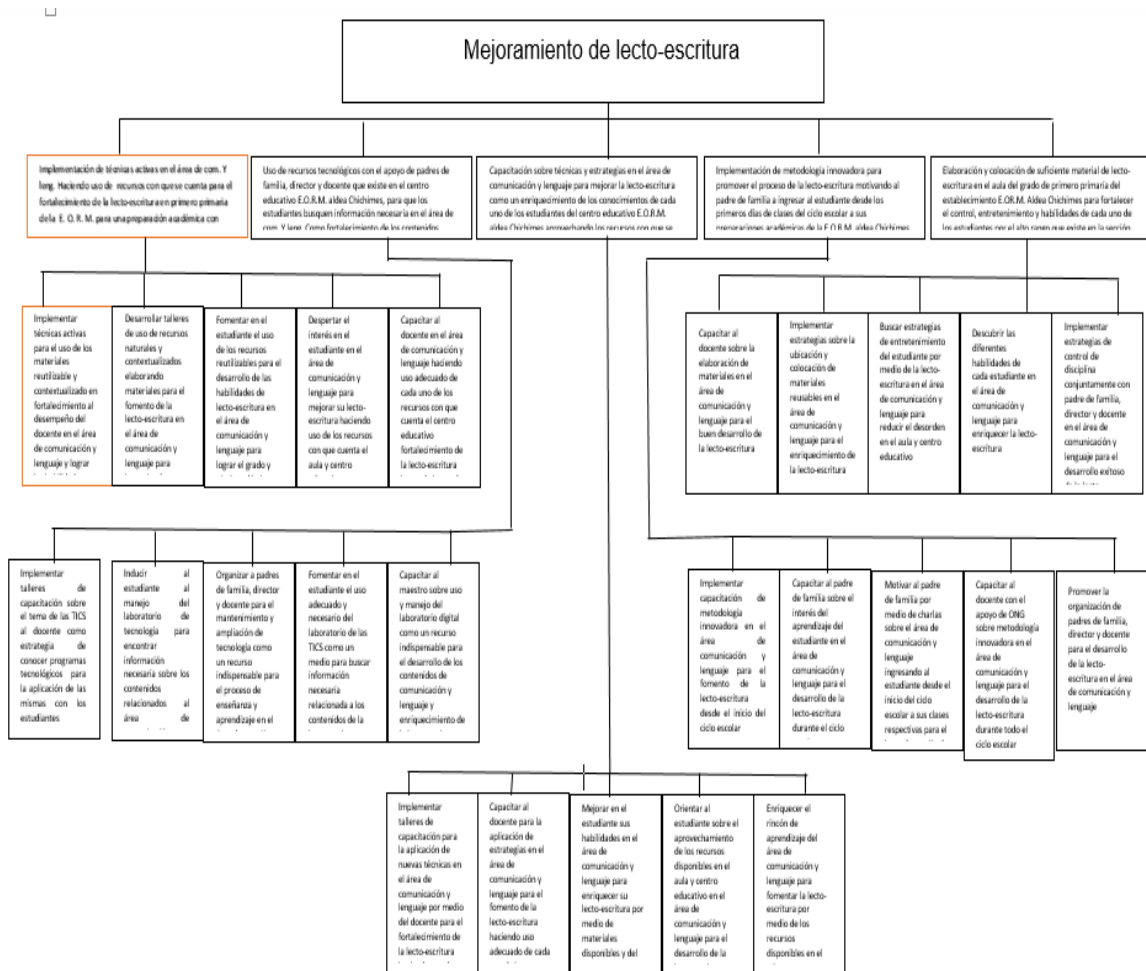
Mejoramiento de lecto-escritura

Implementación de técnicas activas en el área de com. Y leng. Haciendo uso de recursos con que se cuenta para el fortalecimiento de la lecto-escritura en primero primaria de la E. O. R. M. para una preparación académica con

Uso de recursos tecnológicos con el apoyo de padres de familia, director y docente que existe en el centro educativo E.O.R.M. aldea Chichimes, para que los estudiantes busquen información necesaria en el área de com. Y leng. Como fortalecimiento de los contenidos

Capacitación sobre técnicas y estrategias en el área de comunicación y lenguaje para mejorar la lecto-escritura como un enriquecimiento de los conocimientos de cada uno de los estudiantes del centro educativo E.O.R.M. aldea Chichimes aprovechando los recursos con que se

Implementación de metodología innovadora para promover el proceso de la lecto-escritura motivando al padre de familia a ingresar al estudiante desde los primeros días de clases del ciclo escolar a sus preparaciones académicas de la E.O.R.M. aldea Chichimes

Elaboración y colocación de suficiente material de lecto-escritura en el aula del grado de primero primaria del establecimiento E.O.R.M. Aldea Chichimes para fortalecer el control, entretenimiento y habilidades de cada uno de los estudiantes con el alto rigor que existe en la sección

Implementar técnicas activas para el uso de los materiales reutilizable y contextualizado en fortalecimiento al desempeño del docente en el área de comunicación y lenguaje y lograr

Desarrollar talleres de uso de recursos naturales y contextualizados elaborando materiales para el fomento de la lecto-escritura en el área de comunicación y lenguaje para

Fomentar en el estudiante el uso de los recursos reutilizables para el desarrollo de las habilidades de lecto-escritura en el área de comunicación y lenguaje para lograr el grado y

Despertar el interés en el estudiante en el área de comunicación y lenguaje para mejorar su lecto-escritura haciendo uso de los recursos con que cuenta el aula y centro

Capacitar al docente en el área de comunicación y lenguaje haciendo uso adecuado de cada uno de los recursos con que cuenta el centro educativo fortalecimiento de la lecto-escritura

Capacitar al docente sobre la elaboración de materiales en el área de comunicación y lenguaje para el buen desarrollo de la lecto-escritura

Implementar estrategias sobre la ubicación y colocación de materiales reusables en el área de comunicación y lenguaje para el enriquecimiento de la lecto-escritura

Buscar estrategias de entretenimiento del estudiante por medio de la lecto-escritura en el área de comunicación y lenguaje para reducir el desorden en el aula y centro educativo

Descubrir las diferentes habilidades de cada estudiante en el área de comunicación y lenguaje para enriquecer la lecto-escritura

Implementar estrategias de control de disciplina conjuntamente con padre de familia, director y docente en el área de comunicación y lenguaje para el desarrollo exitoso

Implementar talleres de capacitación sobre el tema de las TICS al docente como estrategia de conocer programas tecnológicos para la aplicación de las mismas con los estudiantes

Inducir al estudiante al manejo del laboratorio de tecnología para encontrar información necesaria sobre los contenidos relacionados al área de

Organizar a padres de familia, director y docente para el mantenimiento y ampliación de tecnología como un recurso indispensable para el proceso de enseñanza y aprendizaje en el

Fomentar en el estudiante el uso adecuado y necesario del laboratorio de las TICS como un medio para buscar información necesaria relacionada a los contenidos de la

Capacitar al maestro sobre uso y manejo del laboratorio digital como un recurso indispensable para el desarrollo de los contenidos de comunicación y lenguaje y enriquecimiento de

Implementar capacitación de metodología innovadora en el área de comunicación y lenguaje para el fomento de la lecto-escritura desde el inicio del ciclo escolar

Capacitar al padre de familia sobre el interés del aprendizaje del estudiante en el área de comunicación y lenguaje para el desarrollo de la lecto-escritura durante el ciclo

Motivar al padre de familia por medio de charlas sobre el área de comunicación y lenguaje ingresando al estudiante desde el inicio del ciclo escolar a sus clases respectivas para el

Capacitar al docente con el apoyo de ONG sobre metodología innovadora en el área de comunicación y lenguaje para el desarrollo de la lecto-escritura durante todo el ciclo escolar

Promover la organización de padres de familia, director y docente para el desarrollo de la lecto-escritura en el área de comunicación y lenguaje

Implementar talleres de capacitación para la aplicación de nuevas técnicas en el área de comunicación y lenguaje por medio del docente para el fortalecimiento de la lecto-escritura

Capacitar al docente para la aplicación de estrategias en el área de comunicación y lenguaje para el fomento de la lecto-escritura haciendo uso adecuado de cada

Mejorar en el estudiante sus habilidades en el área de comunicación y lenguaje para enriquecer su lecto-escritura por medio de materiales disponibles y del

Orientar al estudiante sobre el aprovechamiento de los recursos disponibles en el aula y centro educativo en el área de comunicación y lenguaje para el desarrollo de la

Enriquecer el rincón de aprendizaje del área de comunicación y lenguaje para fomentar la lecto-escritura por medio de los recursos disponibles en el